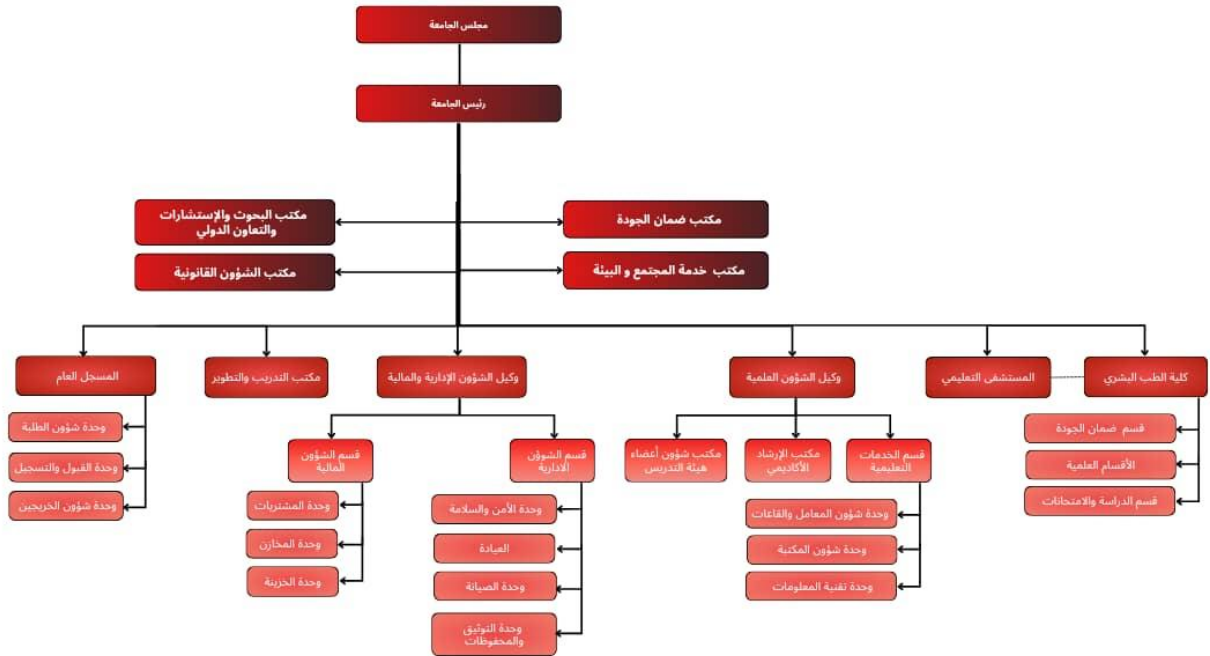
مجلس الجامعة

رئيس الجامعة

مكتب البحوث والإستشارات والتعاون الدولي

مكتب ضمان الجودة

مكتب الشؤون القانونية

مكتب خدمة المجتمع و البيئة

المسجل العام

مكتب التدريب والتطوير

وكيل الشؤون الإدارية والمالية

وكيل الشؤون العلمية

المستشفى التعليمي

كلية الطب البشري

وحدة شؤون الطلبة

وحدة القبول والتسجيل

وحدة شؤون الخريجين

قسم الشؤون المالية

قسم الشؤون الادارية

مكتب شؤون أعضاء هيئة التدريس

مكتب الإرشاد الأكاديمي

قسم الخدمات التعليمية

قسم ضمان الجودة

الأقسام العلمية

قسم الدراسة والامتحانات

وحدة المشتريات

وحدة المخازن

وحدة الخزينة

وحدة الأمن والسلامة

العيادة

وحدة الصيانة

وحدة التوثيق والمحفوظات

وحدة شؤون المعامل والقاعات

وحدة شؤون المكتبة

وحدة تقنية المعلومات